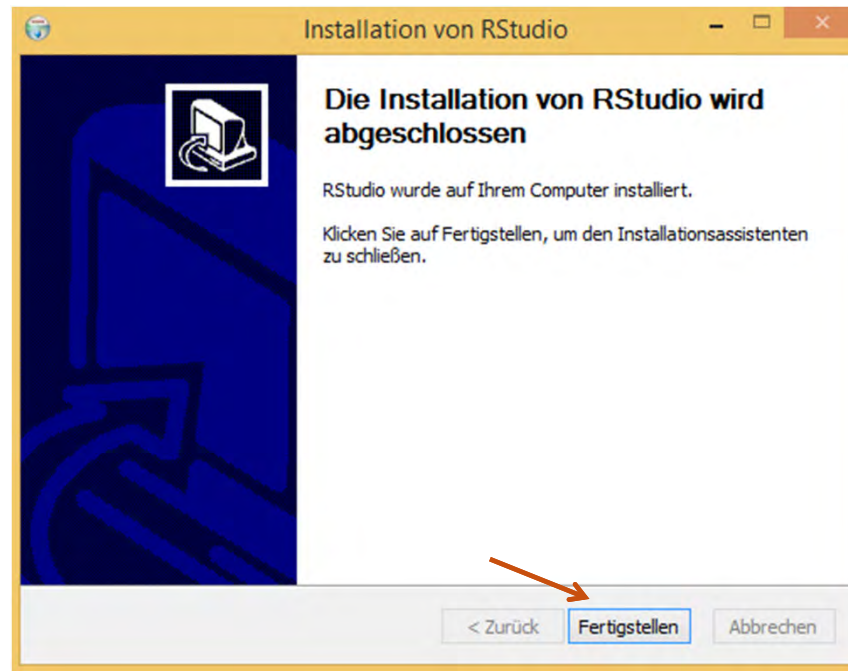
Installation von RStudio

Die Installation von RStudio wird abgeschlossen

RStudio wurde auf Ihrem Computer installiert.

Klicken Sie auf Fertigstellen, um den Installationsassistenten zu schließen.

< Zurück
Fertigstellen
Abbrechen